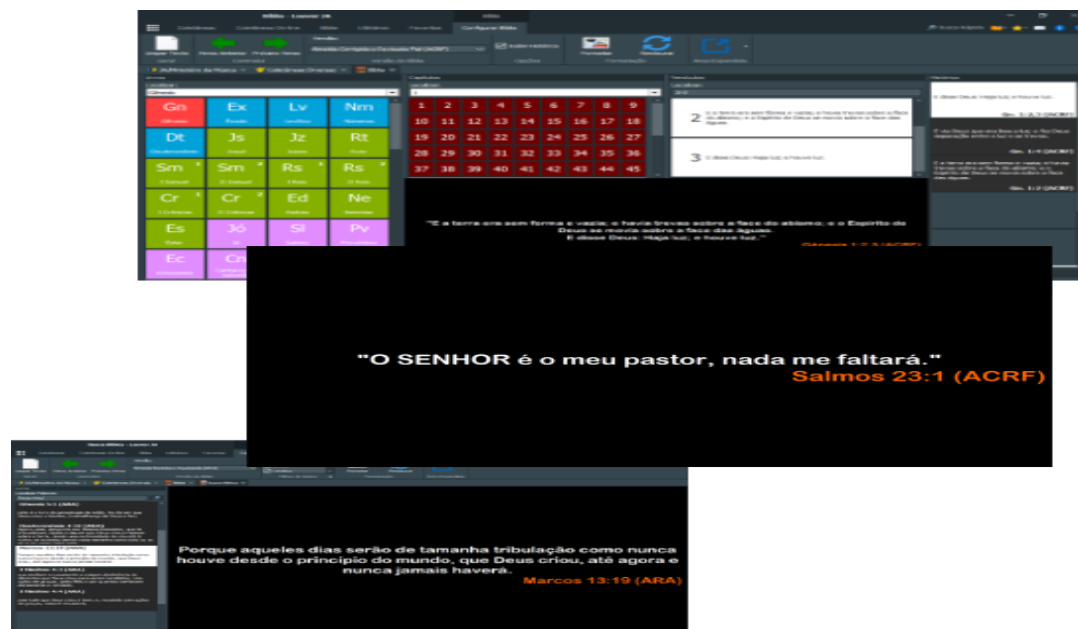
Bíblia - Louvor 16

Coletâneas Coletâneas Diversas Bíblia Hinário Favoritos Configurar Bíblia

Versão: Almeida Corrigida e Revisada Fiel (ACRF)

Gn Gênesis | Ex Êxodo | Lv Levítico | Nm Números
Dt Deuteronômio | Js Josué | Jz Juízes | Rt Rute
Sm 1 Samuel | Sm 2 Samuel | Rs 1 Reis | Rs 2 Reis
Cr 1 Crônicas | Cr 2 Crônicas | Ed Esdras | Ne Neemias
Es Ester | Jó Jó | Sl Salmos | Pv Provérbios
Ec Eclesiastes | Ct

| 1 | 2 | 3 | 4 | 5 | 6 | 7 | 8 | 9 |
|---|---|---|---|---|---|---|---|---|
| 10 | 11 | 12 | 13 | 14 | 15 | 16 | 17 | 18 |
| 19 | 20 | 21 | 22 | 23 | 24 | 25 | 26 | 27 |
| 28 | 29 | 30 | 31 | 32 | 33 | 34 | 35 | 36 |
| 37 | 38 | 39 | 40 | 41 | 42 | 43 | 44 | 45 |

2 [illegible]

3 E disse Deus: Haja luz; e houve luz.

"E a terra era sem forma e vazia; e havia trevas sobre a face do abismo; e o Espírito de Deus se movia sobre a face das águas. E disse Deus: Haja luz; e houve luz."
Gênesis 1:2,3 (ACRF)

"O SENHOR é o meu pastor, nada me faltará."
Salmos 23:1 (ACRF)

Porque aqueles dias serão de tamanha tribulação como nunca houve desde o princípio do mundo, que Deus criou, até agora e nunca jamais haverá.
Marcos 13:19 (ARA)